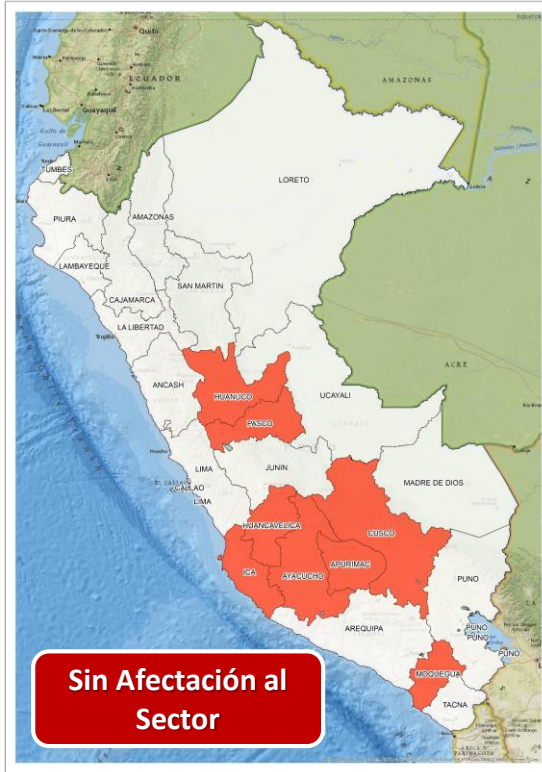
Quito
ECUADOR
Guayaquil
AMAZONAS
TUMBES
LORETO
PIURA
AMAZONAS
LAMBAYEQUE
CAJAMARCA
SAN MARTIN
LA LIBERTAD
ACRE
ANCASH
HUANUCO
UCAYALI
PASCO
LIMA
JUNIN
CALLAO
LIMA
MADRE DE DIOS
HUANCAVELICA
CUSCO
ICA
APURIMAC
AYACUCHO
PUNO
AREQUIPA
PUNO
PUNO
PUNO
MOQUEGUA
TACNA

Sin Afectación al Sector